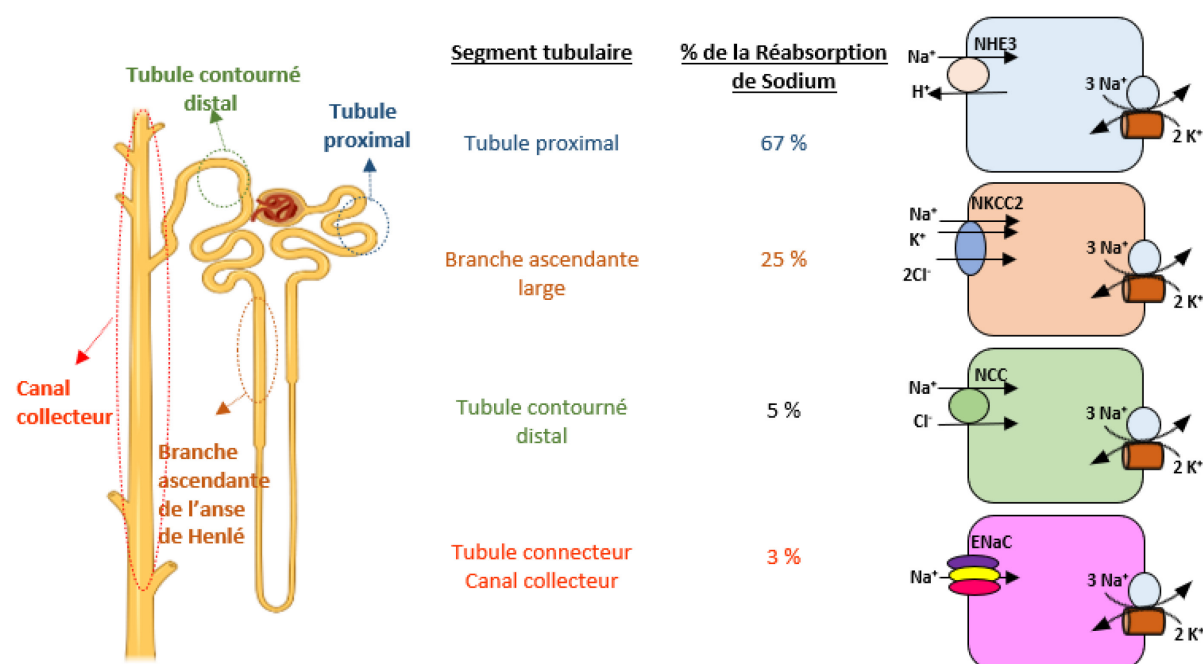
Tubule contourné distal

Tubule proximal

Canal collecteur

Branche ascendante de l'anse de Henlé

| Segment tubulaire | % de la Réabsorption de Sodium |
|---|---|
| Tubule proximal | 67 % |
| Branche ascendante large | 25 % |
| Tubule contourné distal | 5 % |
| Tubule connecteur Canal collecteur | 3 % |

NHE3
$Na^+$
$H^+$
3 $Na^+$
2 $K^+$

NKCC2
$Na^+$
$K^+$
$2Cl^-$
3 $Na^+$
2 $K^+$

NCC
$Na^+$
$Cl^-$
3 $Na^+$
2 $K^+$

ENaC
$Na^+$
3 $Na^+$
2 $K^+$